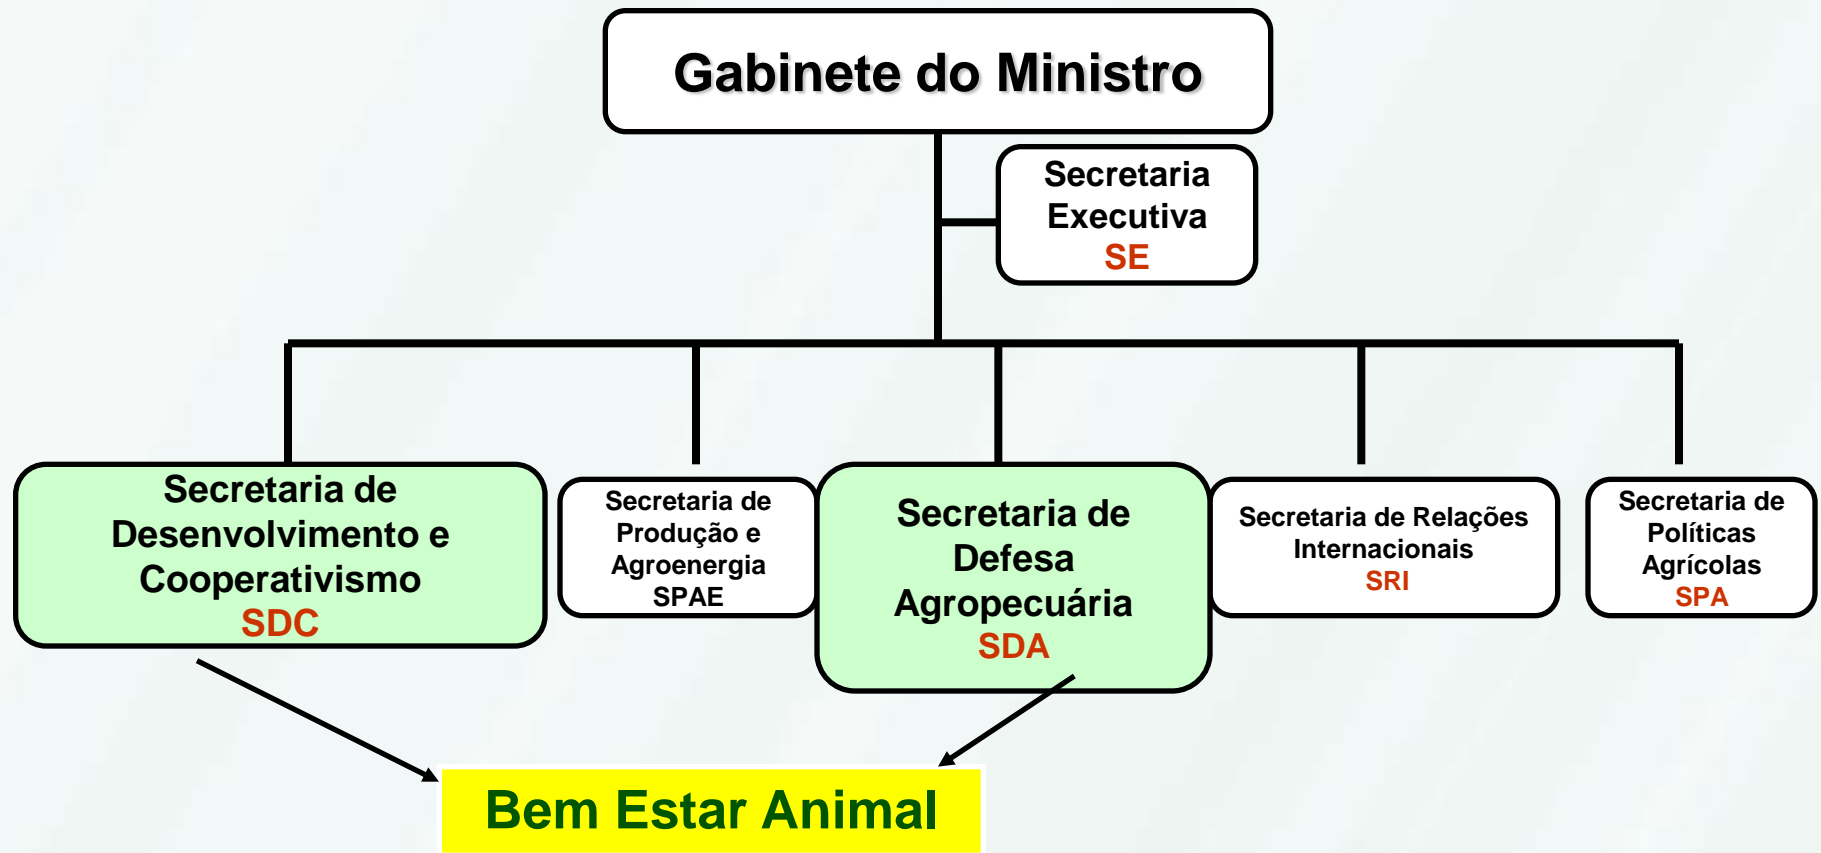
Gabinete do Ministro

Secretaria Executiva
SE

Secretaria de Desenvolvimento e Cooperativismo
SDC

Secretaria de Produção e Agroenergia
SPAE

Secretaria de Defesa Agropecuária
SDA

Secretaria de Relações Internacionais
SRI

Secretaria de Políticas Agrícolas
SPA

Bem Estar Animal